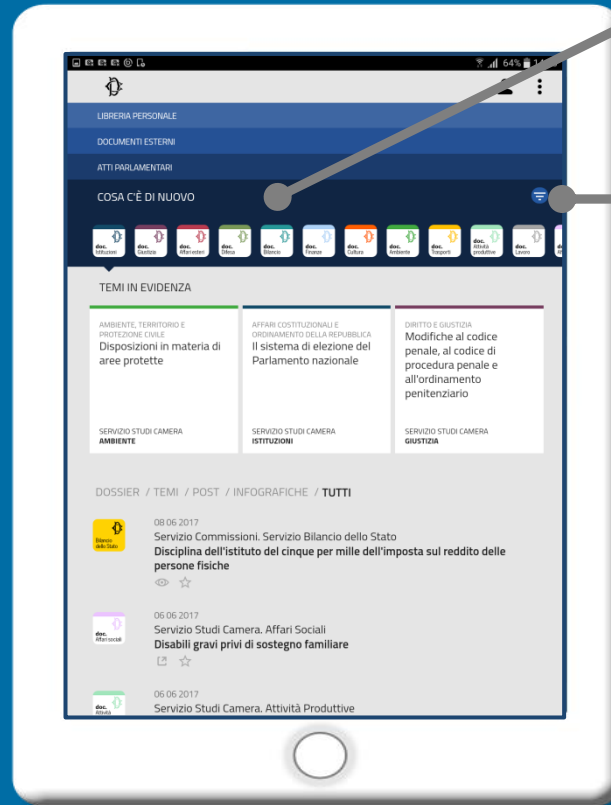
64% 14

LIBRERIA PERSONALE

DOCUMENTI ESTERNI

ATTI PARLAMENTARI

COSA C'È DI NUOVO

doc. Istituzioni
doc. Giustizia
doc. Affari esteri
doc. Difesa
doc. Bilancio
doc. Finanze
doc. Cultura
doc. Ambiente
doc. Trasporti
doc. Attività produttive
doc. Lavoro

TEMI IN EVIDENZA

AMBIENTE, TERRITORIO E PROTEZIONE CIVILE
Disposizioni in materia di aree protette
SERVIZIO STUDI CAMERA
AMBIENTE

AFFARI COSTITUZIONALI E ORDINAMENTO DELLA REPUBBLICA
Il sistema di elezione del Parlamento nazionale
SERVIZIO STUDI CAMERA
ISTITUZIONI

DIRITTO E GIUSTIZIA
Modifiche al codice penale, al codice di procedura penale e all'ordinamento penitenziario
SERVIZIO STUDI CAMERA
GIUSTIZIA

DOSSIER / TEMI / POST / INFOGRAFICHE / TUTTI

Bilancio dello Stato
08 06 2017
Servizio Commissioni. Servizio Bilancio dello Stato
Disciplina dell'istituto del cinque per mille dell'imposta sul reddito delle persone fisiche

doc. Affari sociali
06 06 2017
Servizio Studi Camera. Affari Sociali
Disabili gravi privi di sostegno familiare

doc. Attività
06 06 2017
Servizio Studi Camera. Attività Produttive